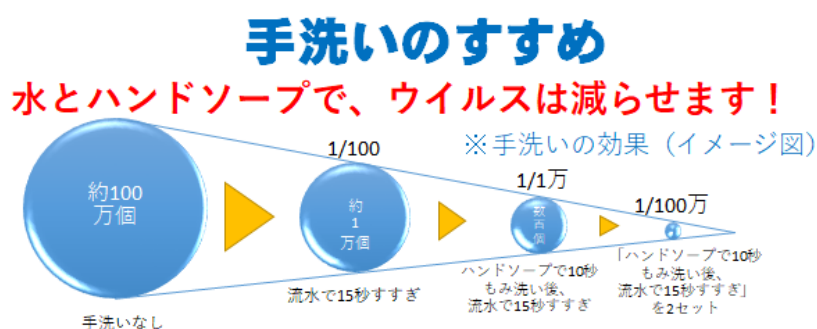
手洗いのすすめ

水とハンドソープで、ウイルスは減らせます！

※手洗いの効果（イメージ図）

約100万個

1/100

約1万個

1/1万

数百個

1/100万

手洗いなし

流水で15秒すすぎ

ハンドソープで10秒もみ洗い後、流水で15秒すすぎ

「ハンドソープで10秒もみ洗い後、流水で15秒すすぎ」を2セット